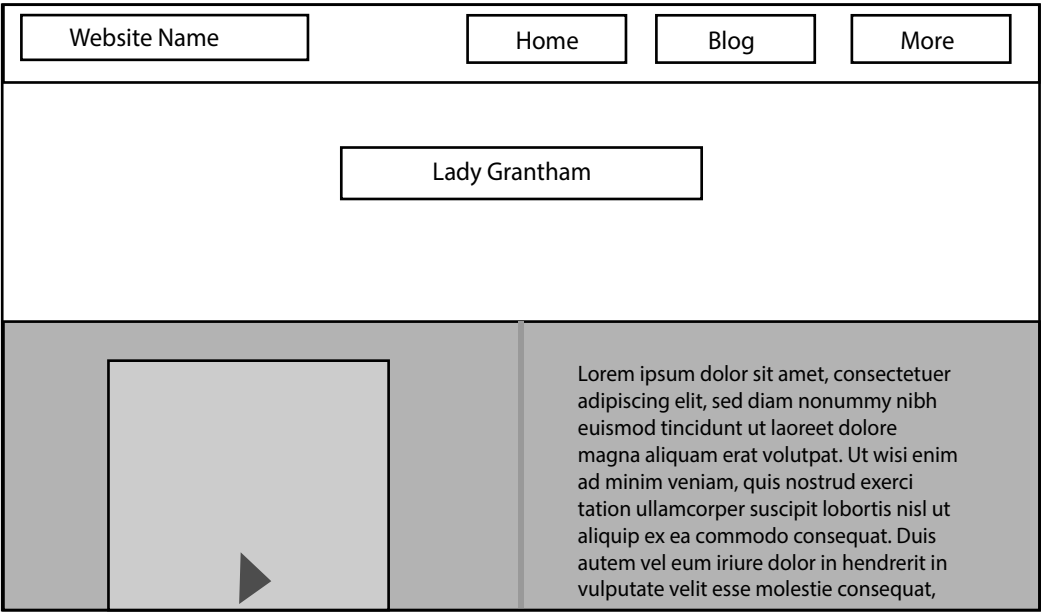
Website Name

Home

Blog

More

Lady Grantham

Lorem ipsum dolor sit amet, consectetuer adipiscing elit, sed diam nonummy nibh euismod tincidunt ut laoreet dolore magna aliquam erat volutpat. Ut wisi enim ad minim veniam, quis nostrud exerci tation ullamcorper suscipit lobortis nisl ut aliquip ex ea commodo consequat. Duis autem vel eum iriure dolor in hendrerit in vulputate velit esse molestie consequat,